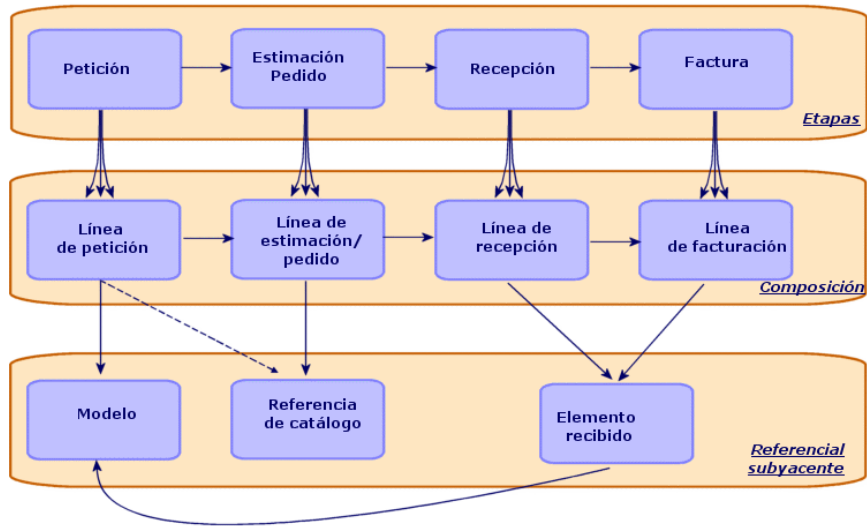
Petición

Estimación Pedido

Recepción

Factura

Etapas

Línea de petición

Línea de estimación/ pedido

Línea de recepción

Línea de facturación

Composición

Modelo

Referencia de catálogo

Elemento recibido

Referencial subyacente